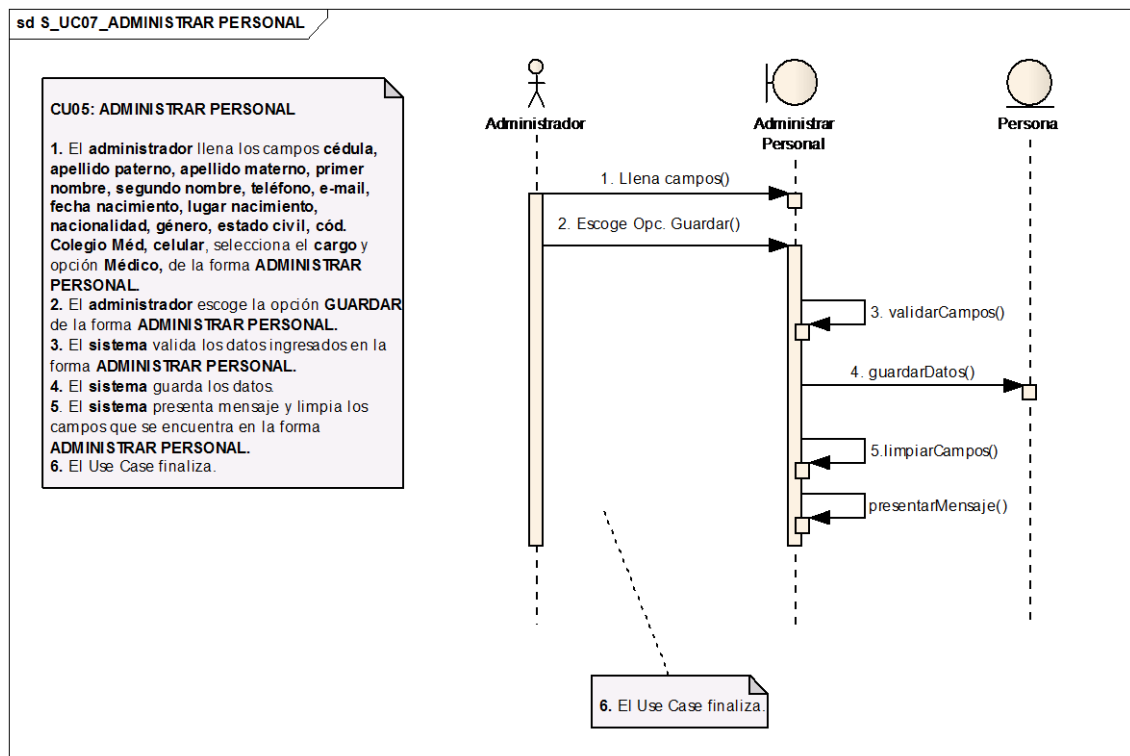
sd S_UC07_ADMINISTRAR PERSONAL

CU05: ADMINISTRAR PERSONAL

1. El administrador llena los campos cédula, apellido paterno, apellido materno, primer nombre, segundo nombre, teléfono, e-mail, fecha nacimiento, lugar nacimiento, nacionalidad, género, estado civil, cód. Colegio Méd, celular, selecciona el cargo y opción Médico, de la forma ADMINISTRAR PERSONAL.
2. El administrador escoge la opción GUARDAR de la forma ADMINISTRAR PERSONAL.
3. El sistema valida los datos ingresados en la forma ADMINISTRAR PERSONAL.
4. El sistema guarda los datos.
5. El sistema presenta mensaje y limpia los campos que se encuentra en la forma ADMINISTRAR PERSONAL.
6. El Use Case finaliza.

Administrador

Administrar Personal

Persona

1. Llena campos()

2. Escoge Opc. Guardar()

3. validarCampos()

4. guardarDatos()

5.limpiarCampos()

presentarMensaje()

6. El Use Case finaliza.